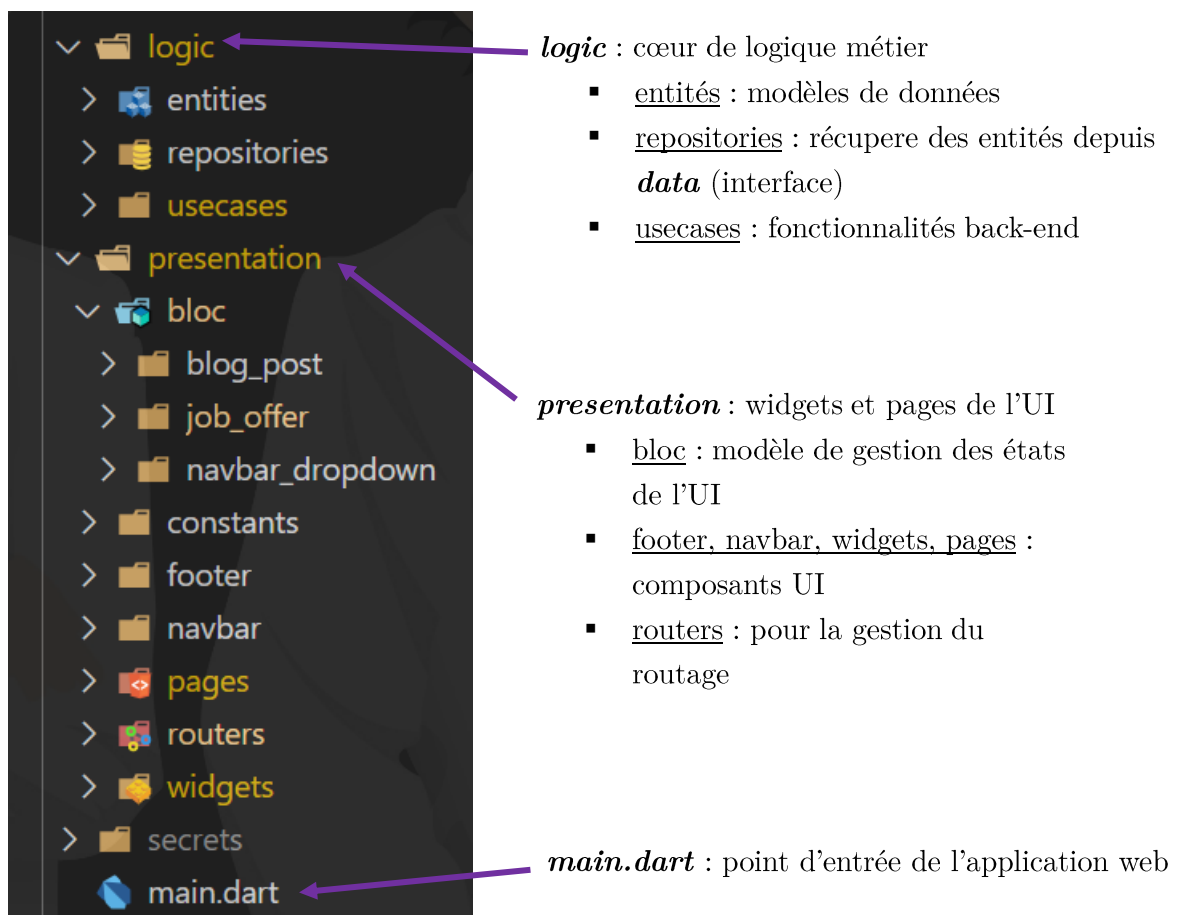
logic
entities
repositories
usecases
presentation
bloc
blog_post
job_offer
navbar_dropdown
constants
footer
navbar
pages
routers
widgets
secrets
main.dart

***logic*** : cœur de logique métier
- entités : modèles de données
- repositories : récupere des entités depuis ***data*** (interface)
- usecases : fonctionnalités back-end

***presentation*** : widgets et pages de l'UI
- bloc : modèle de gestion des états de l'UI
- footer, navbar, widgets, pages : composants UI
- routers : pour la gestion du routage

***main.dart*** : point d'entrée de l'application web